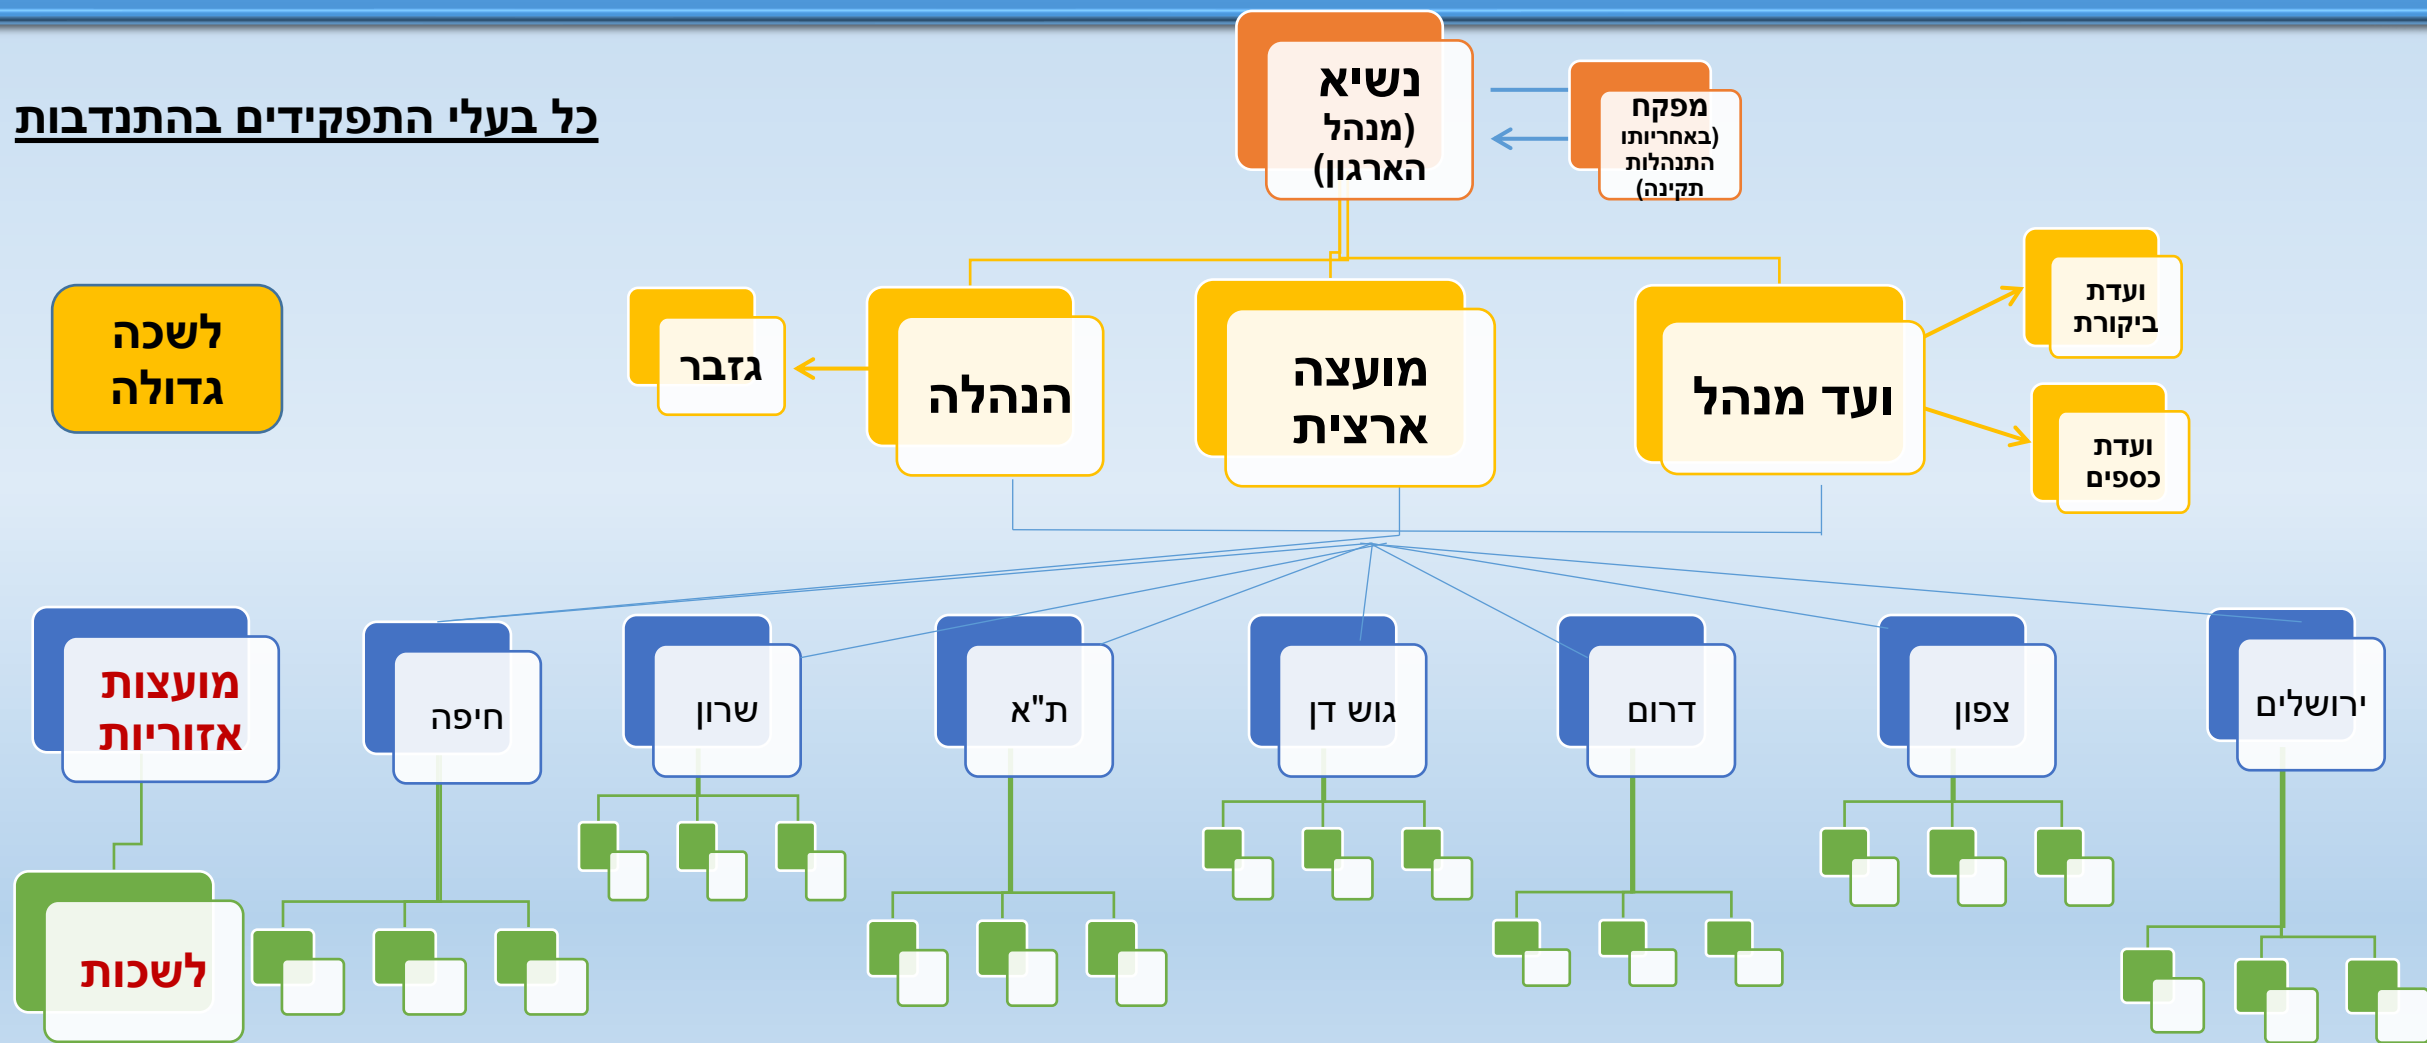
כל בעלי התפקידים בהתנדבות

נשיא
(מנהל
הארגון)

מפקח
(באחריותו
התנהלות
תקינה)

לשכה
גדולה

גזבר

הנהלה

מועצה
ארצית

ועד מנהל

ועדת
ביקורת

ועדת
כספים

מועצות
אזוריות

חיפה

שרון

ת"א

גוש דן

דרום

צפון

ירושלים

לשכות